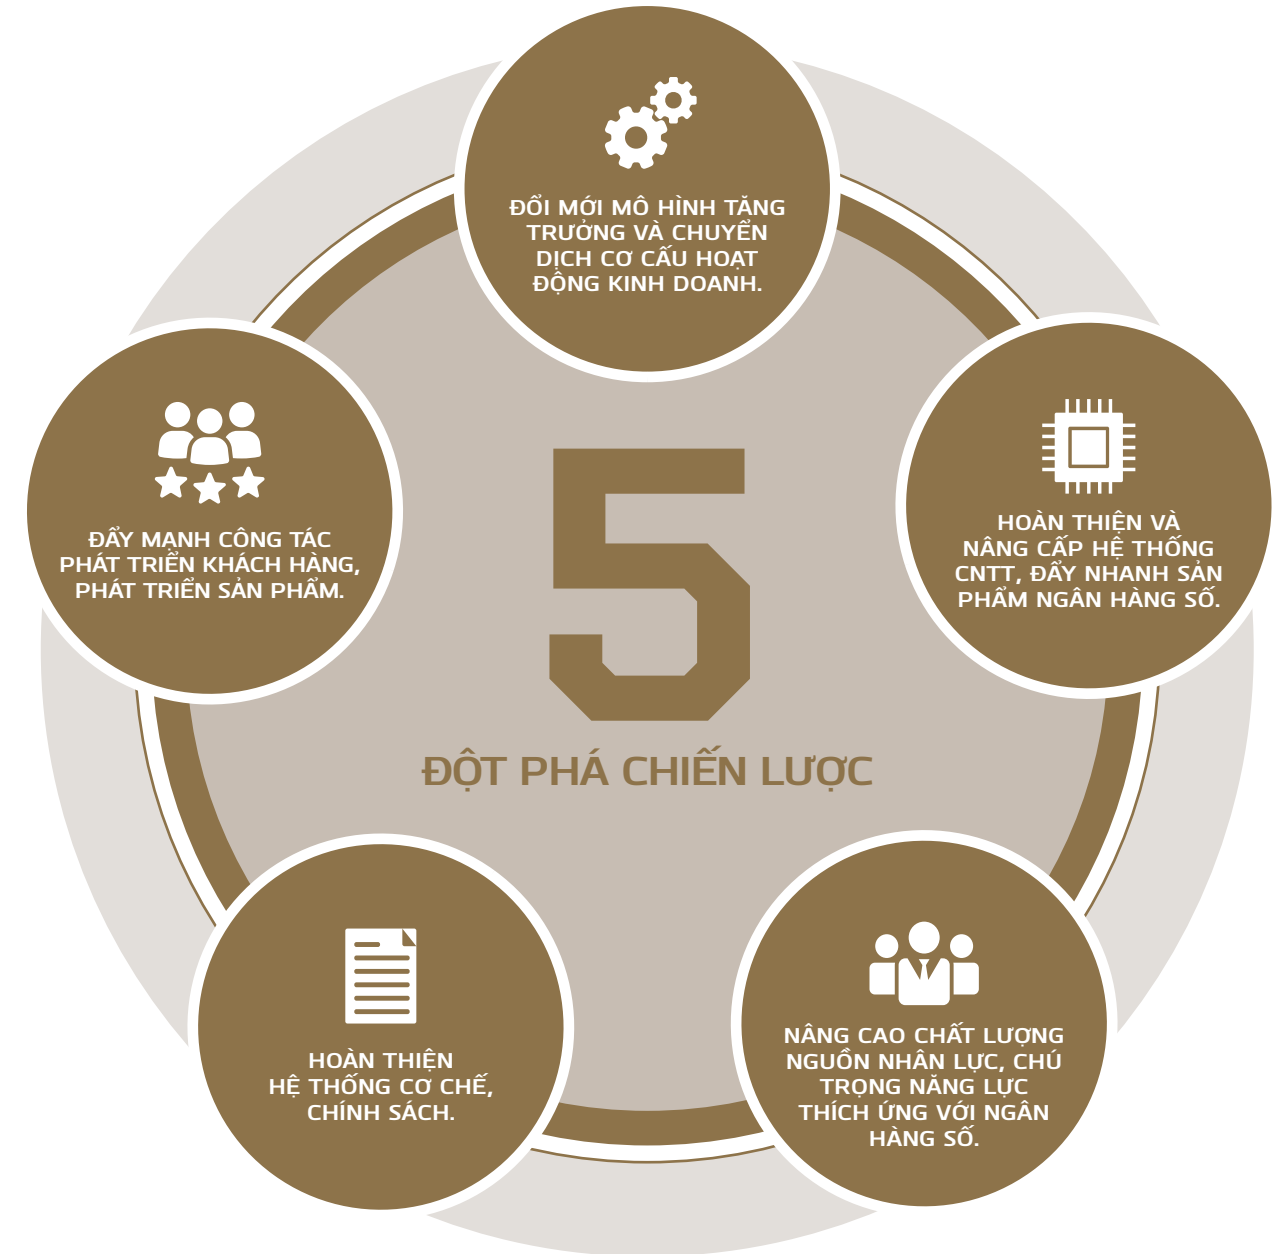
ĐỔI MỚI MÔ HÌNH TĂNG TRƯỞNG VÀ CHUYỂN DỊCH CƠ CẤU HOẠT ĐỘNG KINH DOANH.

ĐẨY MẠNH CÔNG TÁC PHÁT TRIỂN KHÁCH HÀNG, PHÁT TRIỂN SẢN PHẨM.

5

ĐỘT PHÁ CHIẾN LƯỢC

HOÀN THIỆN VÀ NÂNG CẤP HỆ THỐNG CNTT, ĐẨY NHANH SẢN PHẨM NGÂN HÀNG SỐ.

HOÀN THIỆN HỆ THỐNG CƠ CHẾ, CHÍNH SÁCH.

NÂNG CAO CHẤT LƯỢNG NGUỒN NHÂN LỰC, CHÚ TRỌNG NĂNG LỰC THÍCH ỨNG VỚI NGÂN HÀNG SỐ.